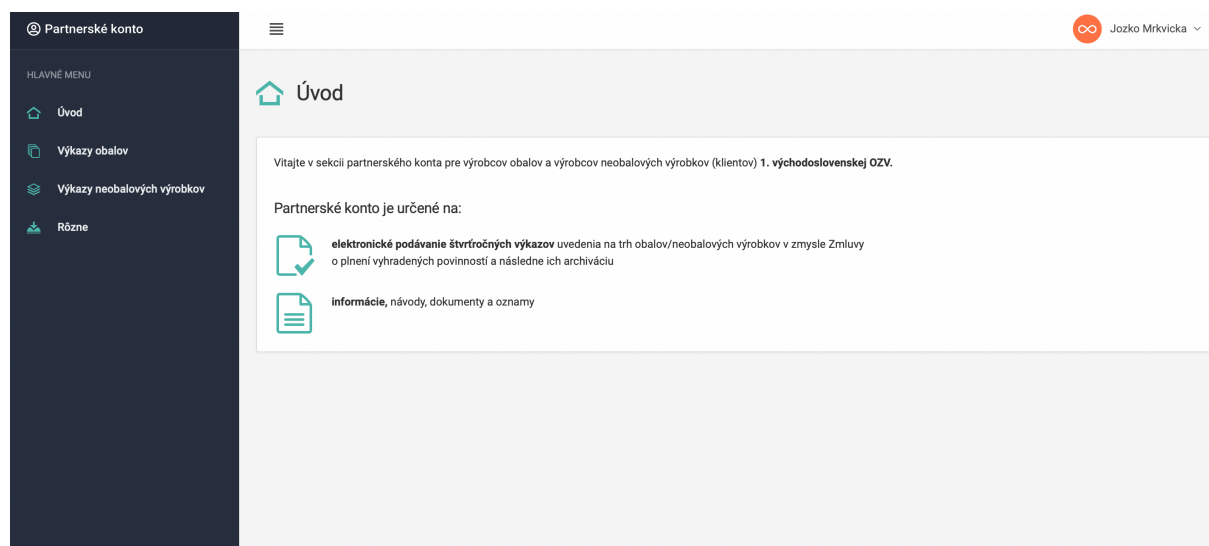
Partnerské konto

HLAVNÉ MENU

Úvod

Výkazy obalov

Výkazy neobalových výrobkov

Rôzne

Jozko Mrkvicka

Úvod

Vitajte v sekcii partnerského konta pre výrobcov obalov a výrobcov neobalových výrobkov (klientov) **1. východoslovenskej OZV.**

Partnerské konto je určené na:

**elektronické podávanie štvrťročných výkazov** uvedenia na trh obalov/neobalových výrobkov v zmysle Zmluvy o plnení vyhradených povinností a následne ich archiváciu

**informácie,** návody, dokumenty a oznamy